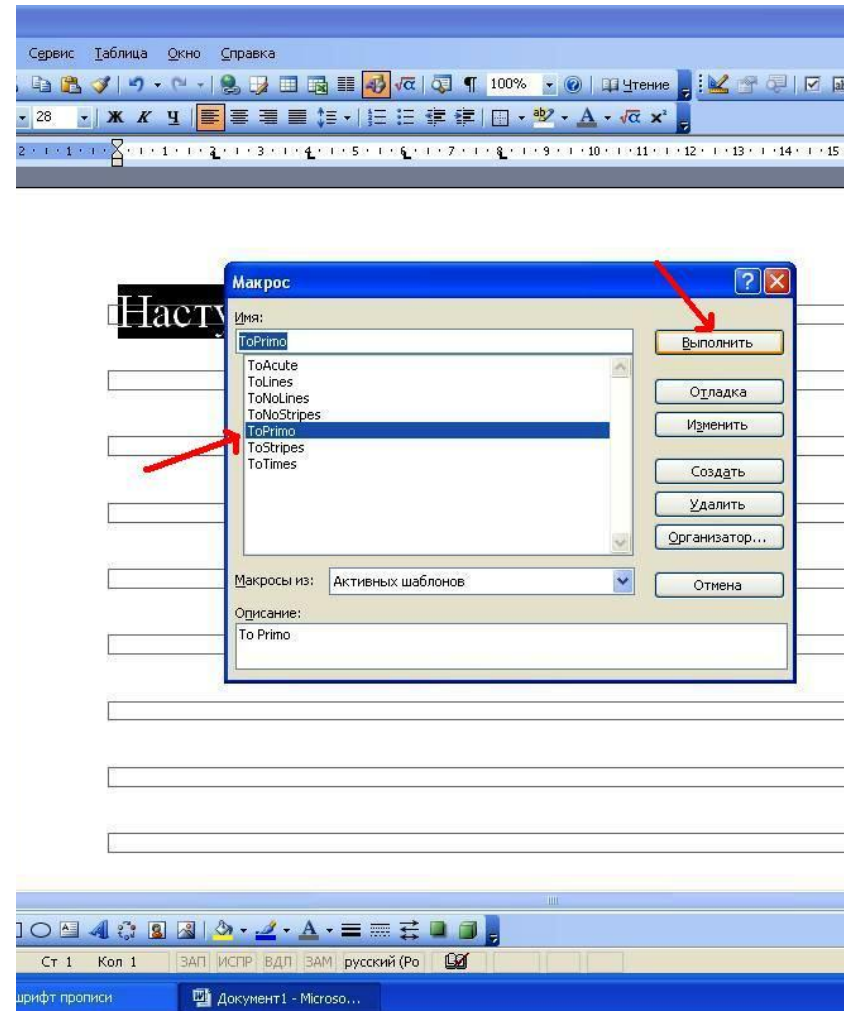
Сервис Таблица Окно Справка

100% Чтение

28 Ж К Ч

2 · 1 · 1 · 1 · 2 · 3 · 4 · 5 · 6 · 7 · 8 · 9 · 10 · 11 · 12 · 13 · 14 · 15

Насту

Макрос

Имя:

ToPrimo

ToAcute
ToLines
ToNoLines
ToNoStripes
ToPrimo
ToStripes
ToTimes

Выполнить

Отладка

Изменить

Создать

Удалить

Организатор...

Макросы из: Активных шаблонов

Отмена

Описание:

To Primo

Ст 1 Кол 1 ЗАП ИСПР ВДЛ ЗАМ русский (Ро

шрифт прописи Документ1 - Microso...